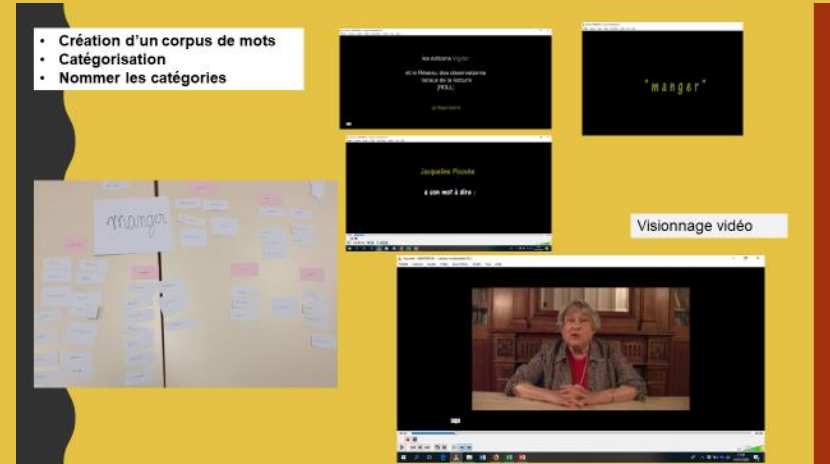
- Création d'un corpus de mots
- Catégorisation
- Nommer les catégories

les éditions Vigdor

et le Réseau des observatoires locaux de la lecture (ROLL)

"manger"

Jacqueline Picoche

a son mot à dire :

manger

Visionnage vidéo